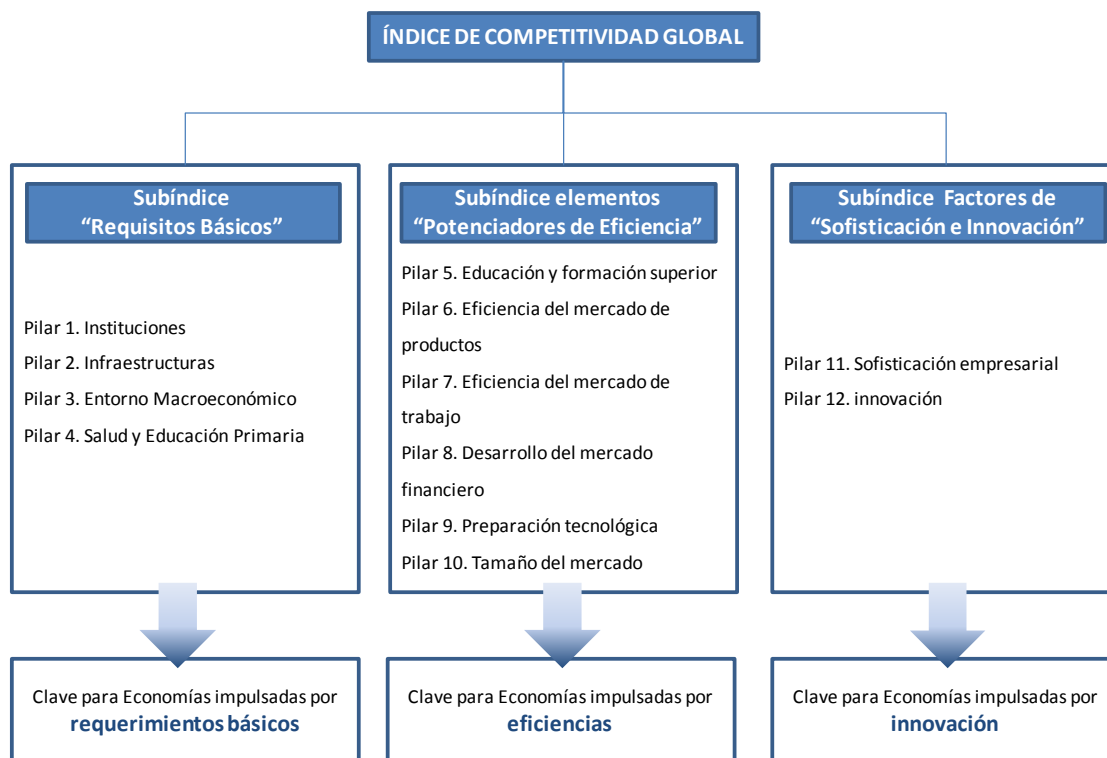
ÍNDICE DE COMPETITIVIDAD GLOBAL

Subíndice
“Requisitos Básicos”

Pilar 1. Instituciones
Pilar 2. Infraestructuras
Pilar 3. Entorno Macroeconómico
Pilar 4. Salud y Educación Primaria

Clave para Economías impulsadas por
requerimientos básicos

Subíndice elementos
“Potenciadores de Eficiencia”

Pilar 5. Educación y formación superior
Pilar 6. Eficiencia del mercado de productos
Pilar 7. Eficiencia del mercado de trabajo
Pilar 8. Desarrollo del mercado financiero
Pilar 9. Preparación tecnológica
Pilar 10. Tamaño del mercado

Clave para Economías impulsadas por
eficiencias

Subíndice Factores de
“Sofisticación e Innovación”

Pilar 11. Sofisticación empresarial
Pilar 12. innovación

Clave para Economías impulsadas por
innovación